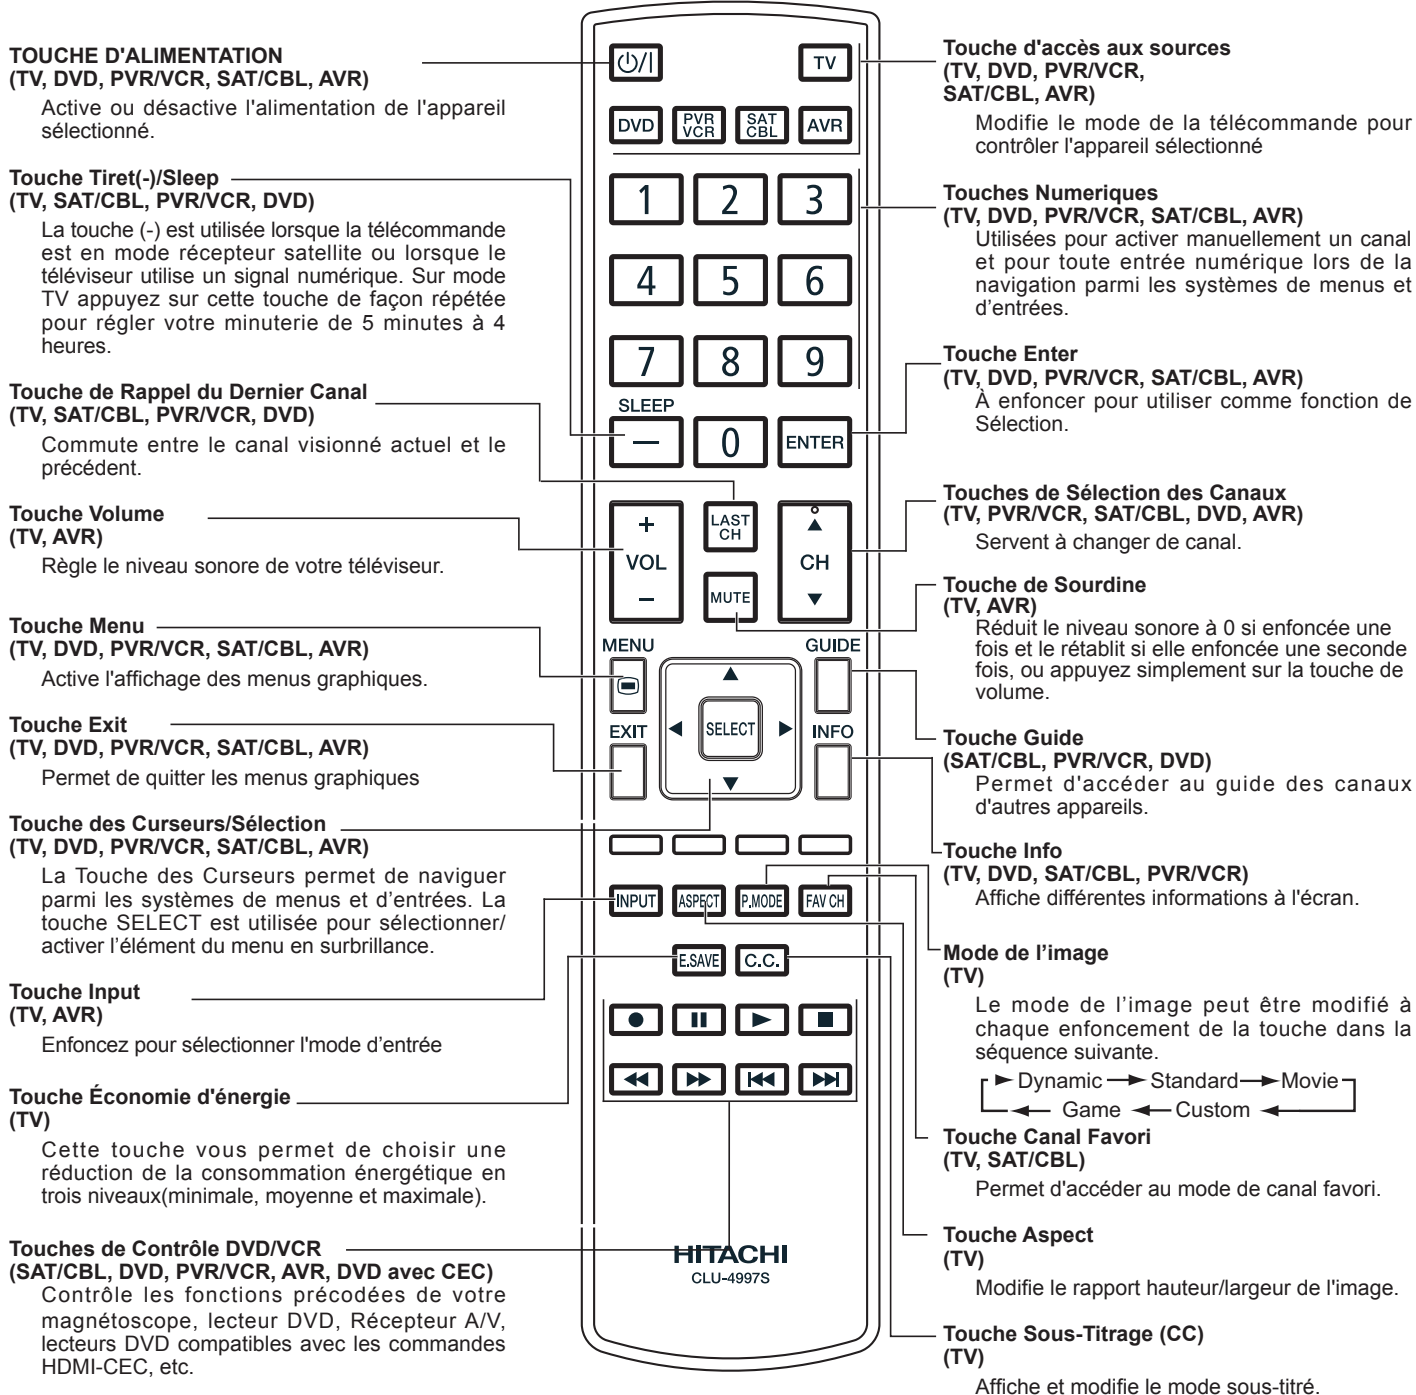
TOUCHE D'ALIMENTATION
(TV, DVD, PVR/VCR, SAT/CBL, AVR)
Active ou désactive l'alimentation de l'appareil sélectionné.

Touche Tiret(-)/Sleep
(TV, SAT/CBL, PVR/VCR, DVD)
La touche (-) est utilisée lorsque la télécommande est en mode récepteur satellite ou lorsque le téléviseur utilise un signal numérique. Sur mode TV appuyez sur cette touche de façon répétée pour régler votre minuterie de 5 minutes à 4 heures.

Touche de Rappel du Dernier Canal
(TV, SAT/CBL, PVR/VCR, DVD)
Commute entre le canal visionné actuel et le précédent.

Touche Volume
(TV, AVR)
Règle le niveau sonore de votre téléviseur.

Touche Menu
(TV, DVD, PVR/VCR, SAT/CBL, AVR)
Active l'affichage des menus graphiques.

Touche Exit
(TV, DVD, PVR/VCR, SAT/CBL, AVR)
Permet de quitter les menus graphiques

Touche des Curseurs/Sélection
(TV, DVD, PVR/VCR, SAT/CBL, AVR)
La Touche des Curseurs permet de naviguer parmi les systèmes de menus et d'entrées. La touche SELECT est utilisée pour sélectionner/activer l'élément du menu en surbrillance.

Touche Input
(TV, AVR)
Enfoncez pour sélectionner l'mode d'entrée

Touche Économie d'énergie
(TV)
Cette touche vous permet de choisir une réduction de la consommation énergétique en trois niveaux(minimale, moyenne et maximale).

Touches de Contrôle DVD/VCR
(SAT/CBL, DVD, PVR/VCR, AVR, DVD avec CEC)
Contrôle les fonctions précodées de votre magnétoscope, lecteur DVD, Récepteur A/V, lecteurs DVD compatibles avec les commandes HDMI-CEC, etc.

TV
DVD
PVR VCR
SAT CBL
AVR
1 2 3
4 5 6
7 8 9
SLEEP
—
0
ENTER
+
VOL
–
LAST CH
CH
MUTE
MENU
GUIDE
SELECT
EXIT
INFO
INPUT
ASPECT
P.MODE
FAV CH
E.SAVE
C.C.
HITACHI
CLU-4997S

Touche d'accès aux sources
(TV, DVD, PVR/VCR, SAT/CBL, AVR)
Modifie le mode de la télécommande pour contrôler l'appareil sélectionné

Touches Numeriques
(TV, DVD, PVR/VCR, SAT/CBL, AVR)
Utilisées pour activer manuellement un canal et pour toute entrée numérique lors de la navigation parmi les systèmes de menus et d'entrées.

Touche Enter
(TV, DVD, PVR/VCR, SAT/CBL, AVR)
À enfoncer pour utiliser comme fonction de Sélection.

Touches de Sélection des Canaux
(TV, PVR/VCR, SAT/CBL, DVD, AVR)
Servent à changer de canal.

Touche de Sourdine
(TV, AVR)
Réduit le niveau sonore à 0 si enfoncée une fois et le rétablit si elle enfoncée une seconde fois, ou appuyez simplement sur la touche de volume.

Touche Guide
(SAT/CBL, PVR/VCR, DVD)
Permet d'accéder au guide des canaux d'autres appareils.

Touche Info
(TV, DVD, SAT/CBL, PVR/VCR)
Affiche différentes informations à l'écran.

Mode de l'image
(TV)
Le mode de l'image peut être modifié à chaque enfoncement de la touche dans la séquence suivante.
Dynamic → Standard → Movie
Game ← Custom ←

Touche Canal Favori
(TV, SAT/CBL)
Permet d'accéder au mode de canal favori.

Touche Aspect
(TV)
Modifie le rapport hauteur/largeur de l'image.

Touche Sous-Titrage (CC)
(TV)
Affiche et modifie le mode sous-titré.